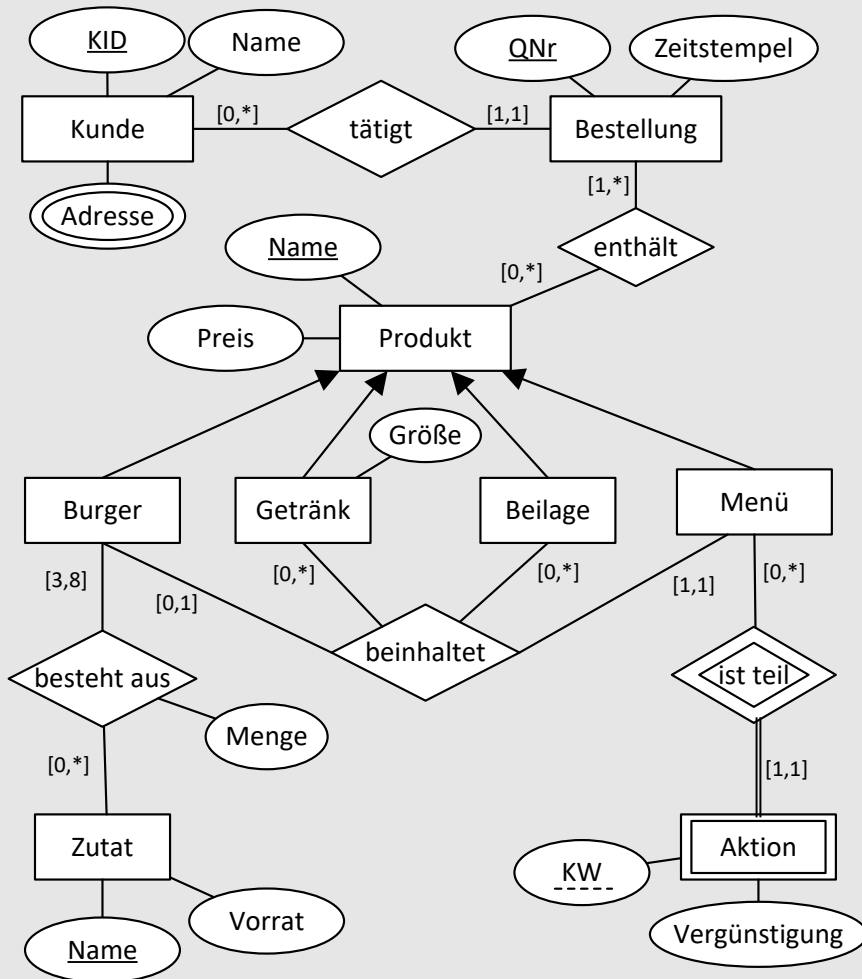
KID
Name
QNr
Zeitstempel
Kunde
[0,*]
tätigt
[1,1]
Bestellung
[1,*]
Adresse
Name
enthält
[0,*]
Preis
Produkt
Größe
Burger
Getränk
Beilage
Menü
[3,8]
[0,1]
[0,*]
[0,*]
[1,1]
[0,*]
beinhaltet
besteht aus
ist teil
Menge
[0,*]
[1,1]
Zutat
Aktion
KW
Vorrat
Name
Vergünstigung